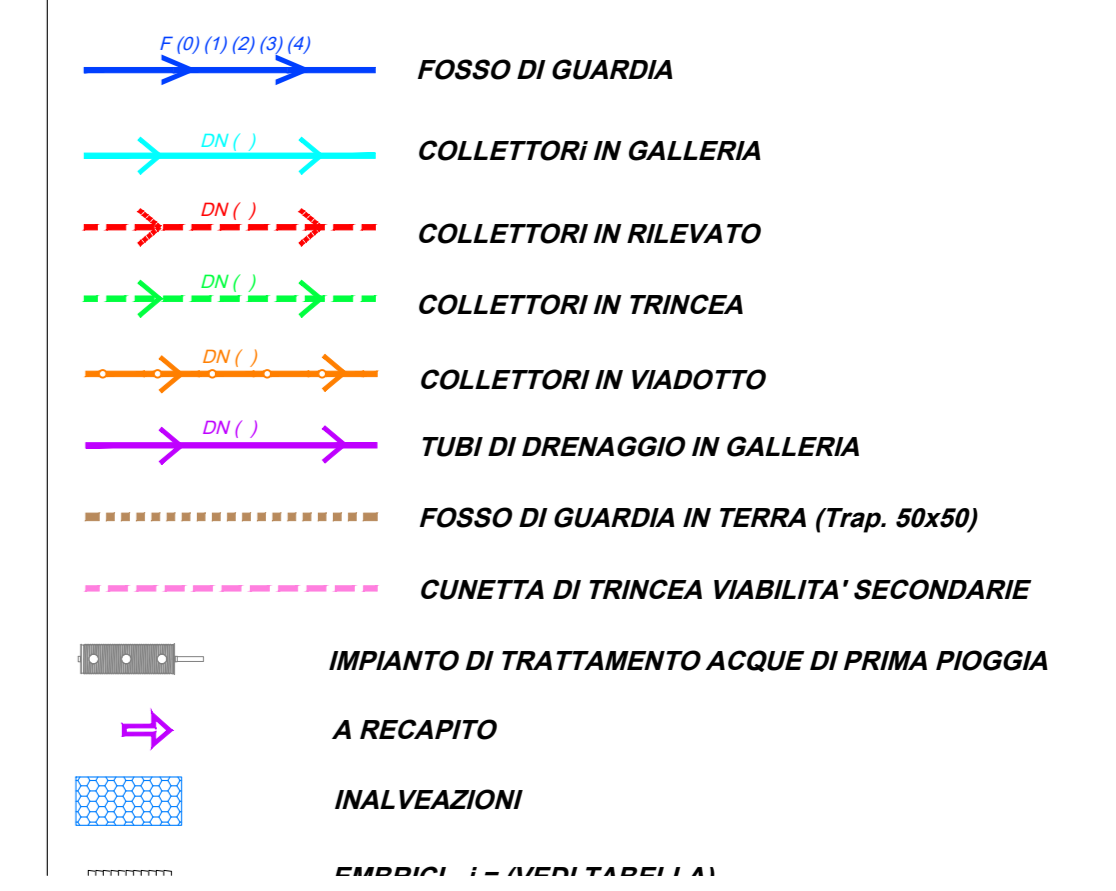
F (0) (1) (2) (3) (4)
FOSSO DI GUARDIA

DN ( )
COLLETTORi IN GALLERIA

DN ( )
COLLETTORI IN RILEVATO

DN ( )
COLLETTORI IN TRINCEA

DN ( )
COLLETTORI IN VIADOTTO

DN ( )
TUBI DI DRENAGGIO IN GALLERIA

FOSSO DI GUARDIA IN TERRA (Trap. 50x50)

CUNETTA DI TRINCEA VIABILITA' SECONDARIE

IMPIANTO DI TRATTAMENTO ACQUE DI PRIMA PIOGGIA

A RECAPITO

INALVEAZIONI

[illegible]